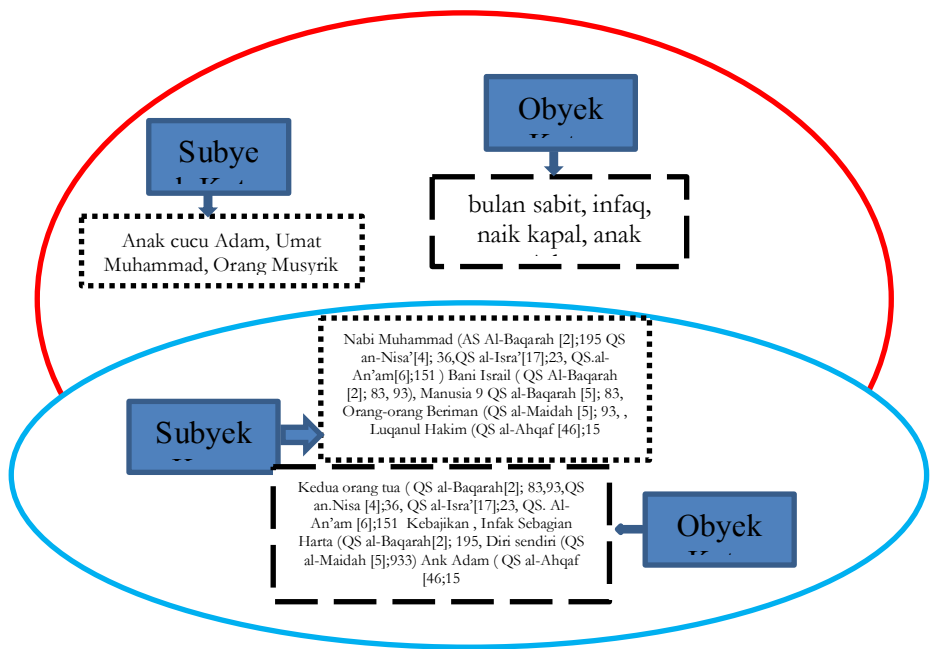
Obyek
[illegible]

Subye
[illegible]

Anak cucu Adam, Umat Muhammad, Orang Musyrik

bulan sabit, infaq, naik kapal, anak
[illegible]

Nabi Muhammad (AS Al-Baqarah [2];195 QS an-Nisa'[4]; 36,QS al-Isra'[17];23, QS.al-An'am[6];151 ) Bani Israil ( QS Al-Baqarah [2]; 83, 93), Manusia 9 QS al-Baqarah [5]; 83, Orang-orang Beriman (QS al-Maidah [5]; 93, , Luqanul Hakim (QS al-Ahqaf [46];15

Subyek
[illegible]

Kedua orang tua ( QS al-Baqarah[2]; 83,93,QS an.Nisa [4];36, QS al-Isra'[17];23, QS. Al-An'am [6];151 Kebajikan , Infak Sebagian Harta (QS al-Baqarah[2]; 195, Diri sendiri (QS al-Maidah [5];933) Ank Adam ( QS al-Ahqaf [46;15

Obyek
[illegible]